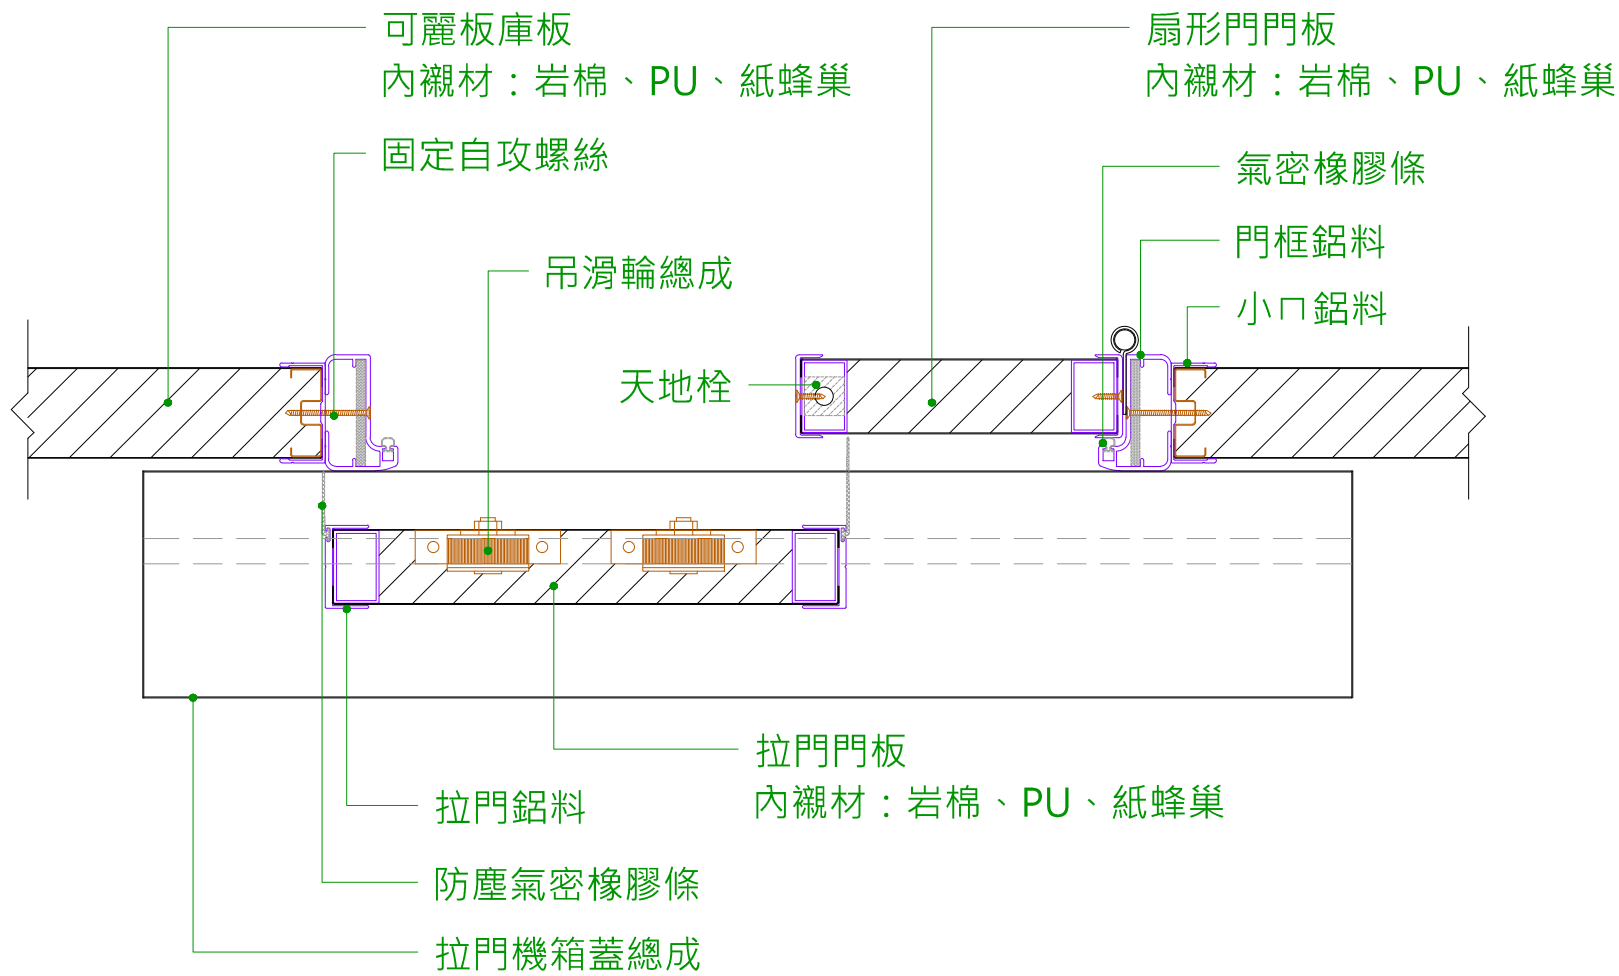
可麗板庫板
內襯材：岩棉、PU、紙蜂巢

固定自攻螺絲

吊滑輪總成

天地栓

扇形門門板
內襯材：岩棉、PU、紙蜂巢

氣密橡膠條

門框鋁料

小ㄇ鋁料

拉門門板
內襯材：岩棉、PU、紙蜂巢

拉門鋁料

防塵氣密橡膠條

拉門機箱蓋總成